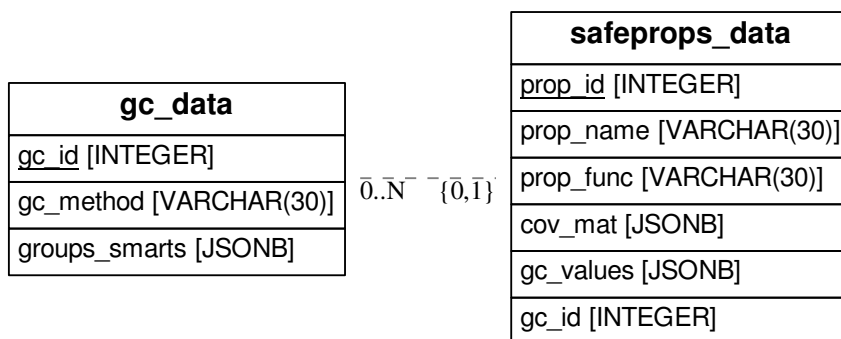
gc_data

gc_id [INTEGER]

gc_method [VARCHAR(30)]

groups_smarts [JSONB]

0..N {0,1}

safeprops_data

prop_id [INTEGER]

prop_name [VARCHAR(30)]

prop_func [VARCHAR(30)]

cov_mat [JSONB]

gc_values [JSONB]

gc_id [INTEGER]